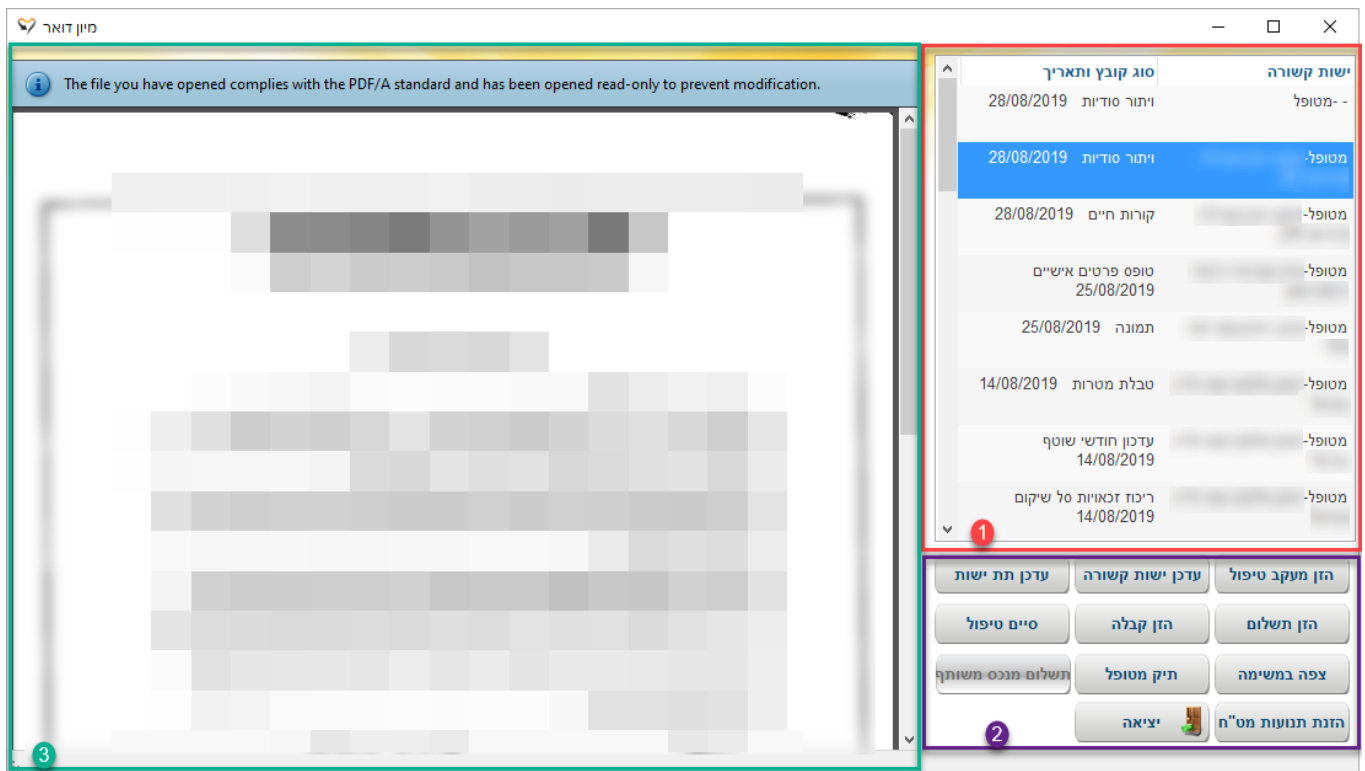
מיון דואר

The file you have opened complies with the PDF/A standard and has been opened read-only to prevent modification.

| ישות קשורה | סוג קובץ ותאריך |
|---|---|
| - -מטופל | ויתור סודיות 28/08/2019 |
| מטופל- | ויתור סודיות 28/08/2019 |
| מטופל- | קורות חיים 28/08/2019 |
| מטופל- | טופס פרטים אישיים 25/08/2019 |
| מטופל- | תמונה 25/08/2019 |
| מטופל- | טבלת מטרות 14/08/2019 |
| מטופל- | עדכון חודשי שוטף 14/08/2019 |
| מטופל- | ריכוז זכאויות סל שיקום 14/08/2019 |

1

הזן מעקב טיפול
עדכן ישות קשורה
עדכן תת ישות
הזן תשלום
הזן קבלה
סיים טיפול
צפה במשימה
תיק מטופל
תשלום מנכס משותף
הזנת תנועות מט"ח
יציאה

2

3